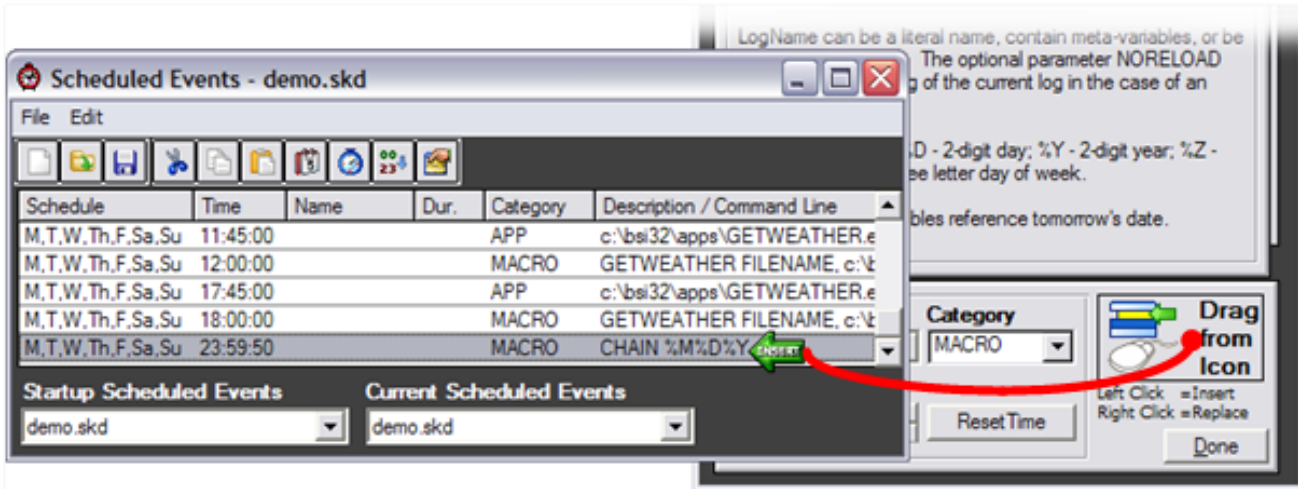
Scheduled Events - demo.skd

File Edit

| Schedule | Time | Name | Dur. | Category | Description / Command Line |
|---|---|---|---|---|---|
| M,T,W,Th,F,Sa,Su | 11:45:00 | | | APP | c:\bsi32\apps\GETWEATHER.e |
| M,T,W,Th,F,Sa,Su | 12:00:00 | | | MACRO | GETWEATHER FILENAME, c:\b |
| M,T,W,Th,F,Sa,Su | 17:45:00 | | | APP | c:\bsi32\apps\GETWEATHER.e |
| M,T,W,Th,F,Sa,Su | 18:00:00 | | | MACRO | GETWEATHER FILENAME, c:\b |
| M,T,W,Th,F,Sa,Su | 23:59:50 | | | MACRO | CHAIN %M%D%Y |

INSERT

Startup Scheduled Events
demo.skd

Current Scheduled Events
demo.skd

LogName can be a literal name, contain meta-variables, or be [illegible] The optional parameter NORELOAD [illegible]g of the current log in the case of an

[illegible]D - 2-digit day; %Y - 2-digit year; %Z - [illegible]ee letter day of week.

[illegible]bles reference tomorrow's date.

Category
MACRO

Reset Time

Drag from Icon

Left Click =Insert
Right Click =Replace

Done